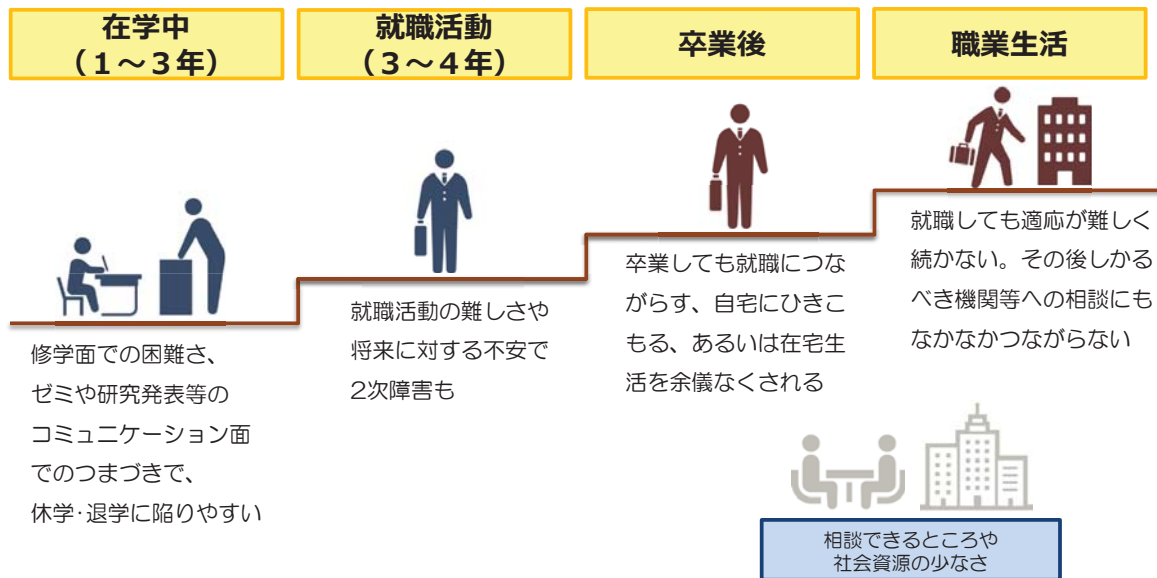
在学中
（１～３年）

就職活動
（３～４年）

卒業後

職業生活

修学面での困難さ、ゼミや研究発表等のコミュニケーション面でのつまづきで、休学･退学に陥りやすい

就職活動の難しさや将来に対する不安で2次障害も

卒業しても就職につながらず、自宅にひきこもる、あるいは在宅生活を余儀なくされる

就職しても適応が難しく続かない。その後しかるべき機関等への相談にもなかなかつながらない

相談できるところや社会資源の少なさ